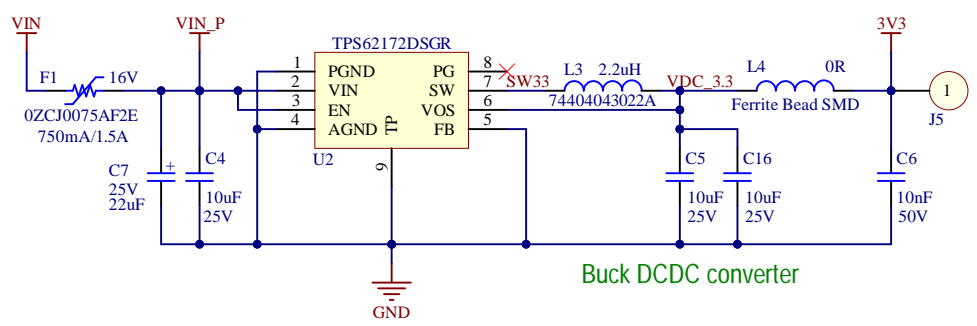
VIN

VIN_P

TPS62172DSGR

3V3

F1

16V

0ZCJ0075AF2E

750mA/1.5A

1 PGND

2 VIN

3 EN

4 AGND

PG 8

SW 7

VOS 6

FB 5

TP

9

U2

SW33

L3 2.2uH

74404043022A

VDC_3.3

L4 0R

Ferrite Bead SMD

1

J5

C7

25V

22uF

+

C4

10uF

25V

C5

10uF

25V

C16

10uF

25V

C6

10nF

50V

GND

Buck DCDC converter